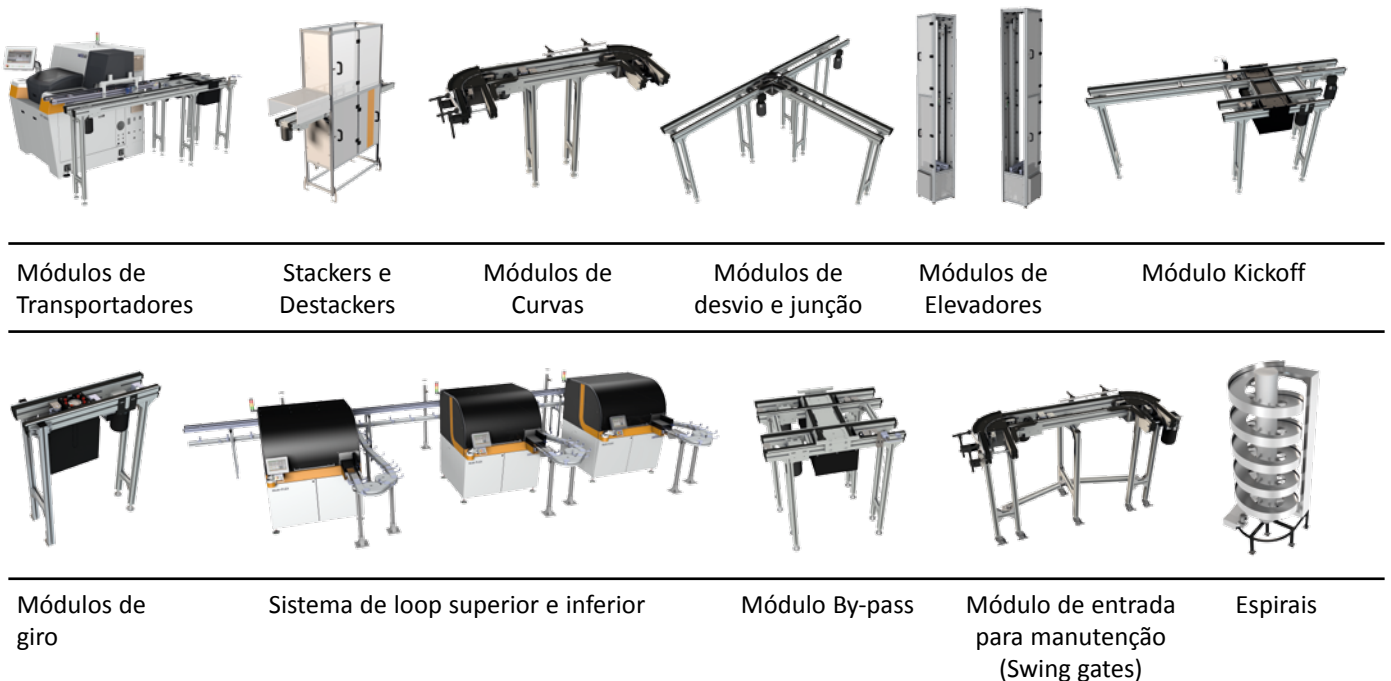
Módulos de Transportadores

Stackers e Destackers

Módulos de Curvas

Módulos de desvio e junção

Módulos de Elevadores

Módulo Kickoff

Módulos de giro

Sistema de loop superior e inferior

Módulo By-pass

Módulo de entrada para manutenção (Swing gates)

Espirais